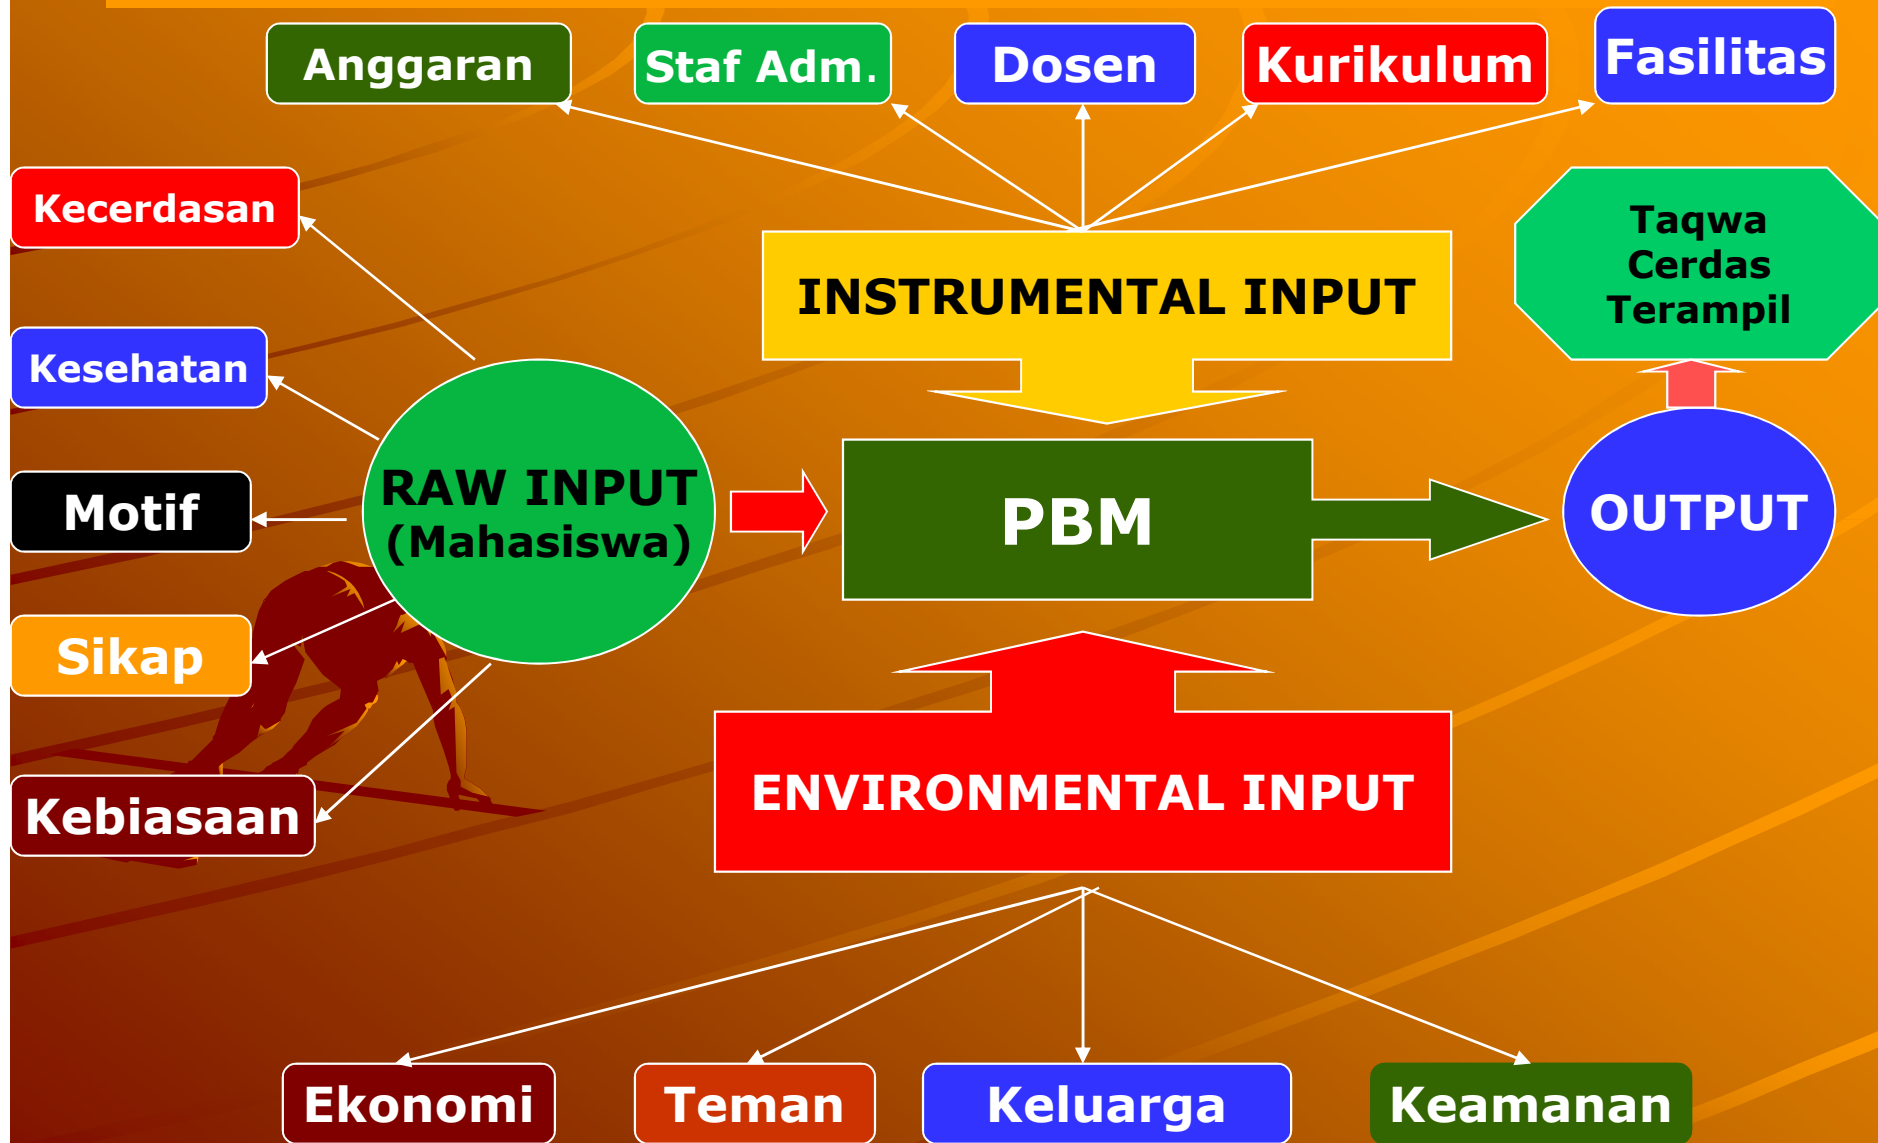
Anggaran

Staf Adm.

Dosen

Kurikulum

Fasilitas

Kecerdasan

Kesehatan

Motif

Sikap

Kebiasaan

INSTRUMENTAL INPUT

Taqwa
Cerdas
Terampil

RAW INPUT
(Mahasiswa)

PBM

OUTPUT

ENVIRONMENTAL INPUT

Ekonomi

Teman

Keluarga

Keamanan